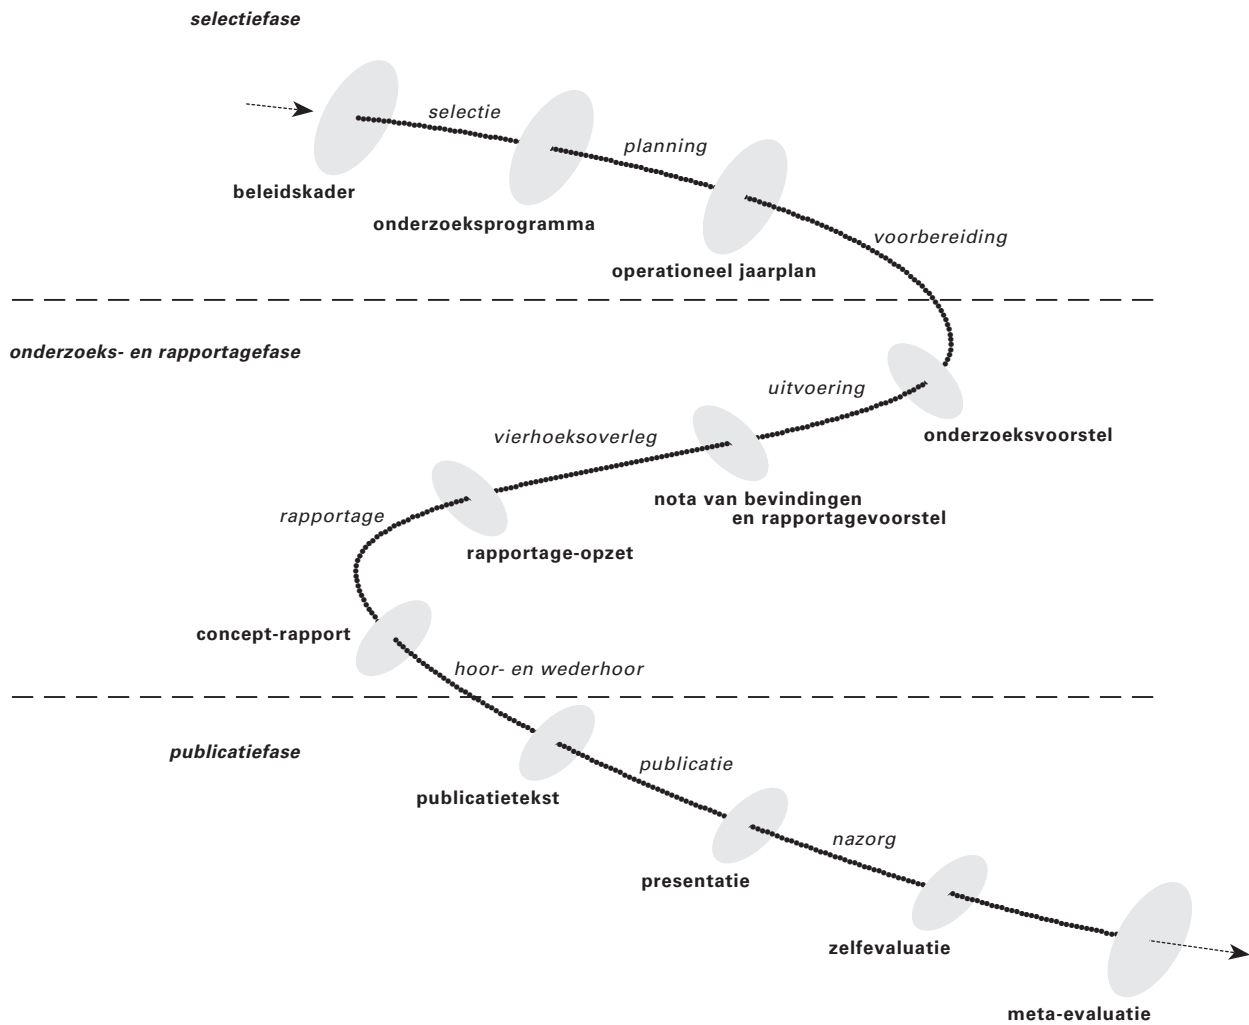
selectiefase

selectie

planning

beleidskader

onderzoeksprogramma

voorbereiding

operationeel jaarplan

onderzoeks- en rapportagefase

uitvoering

vierhoeksoverleg

onderzoeksvoorstel

nota van bevindingen en rapportagevoorstel

rapportage

rapportage-opzet

concept-rapport

hoor- en wederhoor

publicatiefase

publicatie

publicatietekst

nazorg

presentatie

zelfevaluatie

meta-evaluatie